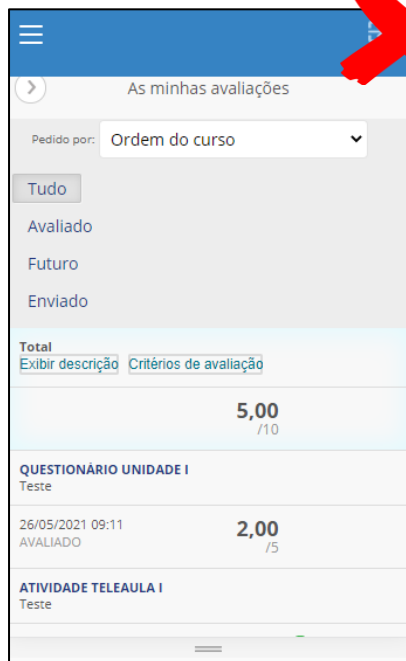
As minhas avaliações

Pedido por: Ordem do curso

Tudo

Avaliado

Futuro

Enviado

Total
Exibir descrição Critérios de avaliação

5,00
/10

QUESTIONÁRIO UNIDADE I
Teste

26/05/2021 09:11
AVALIADO

2,00
/5

ATIVIDADE TELEAULA I
Teste